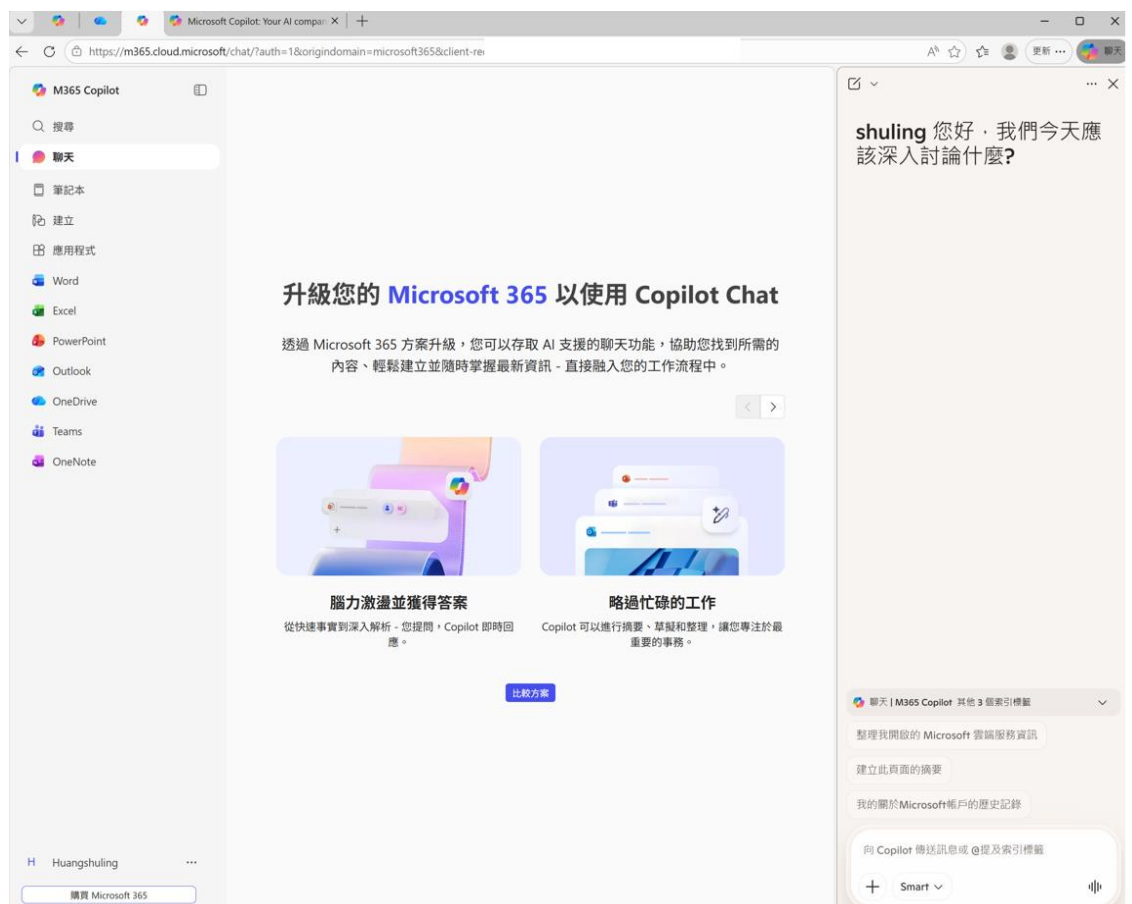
Microsoft Copilot: Your AI compan ×

https://m365.cloud.microsoft/chat/?auth=1&origindomain=microsoft365&client-re

更新 ...

聊天

M365 Copilot

搜尋

聊天

筆記本

建立

應用程式

Word

Excel

PowerPoint

Outlook

OneDrive

Teams

OneNote

升級您的 Microsoft 365 以使用 Copilot Chat

透過 Microsoft 365 方案升級，您可以存取 AI 支援的聊天功能，協助您找到所需的內容、輕鬆建立並隨時掌握最新資訊 - 直接融入您的工作流程中。

腦力激盪並獲得答案

從快速事實到深入解析 - 您提問，Copilot 即時回應。

略過忙碌的工作

Copilot 可以進行摘要、草擬和整理，讓您專注於最重要的事務。

比較方案

H Huangshuling ...

購買 Microsoft 365

shuling 您好，我們今天應該深入討論什麼?

聊天 | M365 Copilot 其他 3 個索引標籤

整理我開啟的 Microsoft 雲端服務資訊

建立此頁面的摘要

我的關於Microsoft帳戶的歷史記錄

向 Copilot 傳送訊息或 @提及索引標籤

Smart